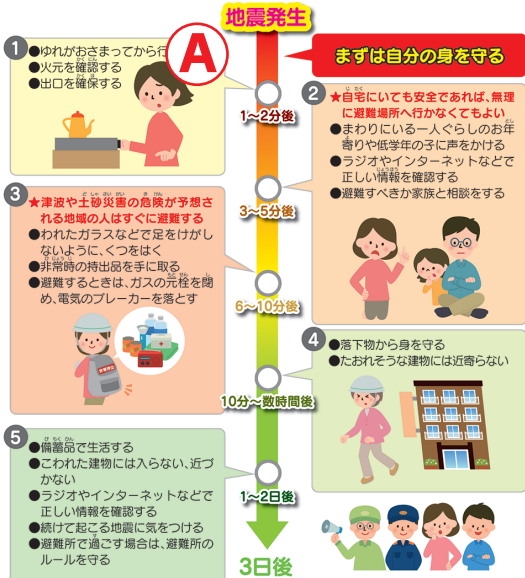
地震発生

まずは自分の身を守る

1
●ゆれがおさまってから行
●火元を確認する
●出口を確保する

A

1〜2分後

2
★自宅にいても安全であれば、無理に避難場所へ行かなくてもよい
●まわりにいる一人ぐらしのお年寄りや低学年の子に声をかける
●ラジオやインターネットなどで正しい情報を確認する
●避難すべきか家族と相談をする

3〜5分後

3
★津波や土砂災害の危険が予想される地域の人はすぐに避難する
●われたガラスなどで足をけがしないように、くつをはく
●非常時の持出品を手に取る
●避難するときは、ガスの元栓を閉め、電気のブレーカーを落とす

6〜10分後

4
●落下物から身を守る
●たおれそうな建物には近寄らない

10分〜数時間後

5
●備蓄品で生活する
●こわれた建物には入らない、近づかない
●ラジオやインターネットなどで正しい情報を確認する
●続けて起こる地震に気をつける
●避難所で過ごす場合は、避難所のルールを守る

1〜2日後

3日後